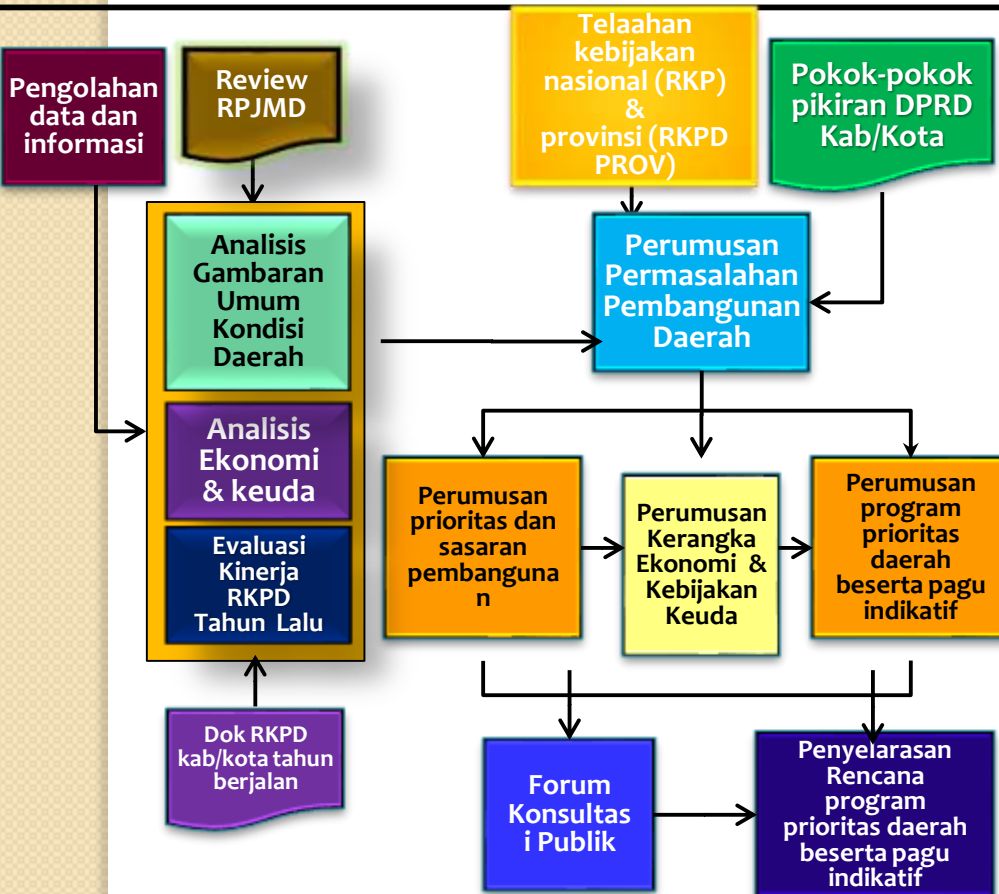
Pengolahan data dan informasi

Review RPJMD

Telaahan kebijakan nasional (RKP) & provinsi (RKPD PROV)

Pokok-pokok pikiran DPRD Kab/Kota

Analisis Gambaran Umum Kondisi Daerah

Analisis Ekonomi & keuda

Evaluasi Kinerja RKPD Tahun Lalu

Dok RKPD kab/kota tahun berjalan

Perumusan Permasalahan Pembangunan Daerah

Perumusan prioritas dan sasaran pembangunan

Perumusan Kerangka Ekonomi & Kebijakan Keuda

Perumusan program prioritas daerah beserta pagu indikatif

Forum Konsultasi Publik

Penyelarasan Rencana program prioritas daerah beserta pagu indikatif